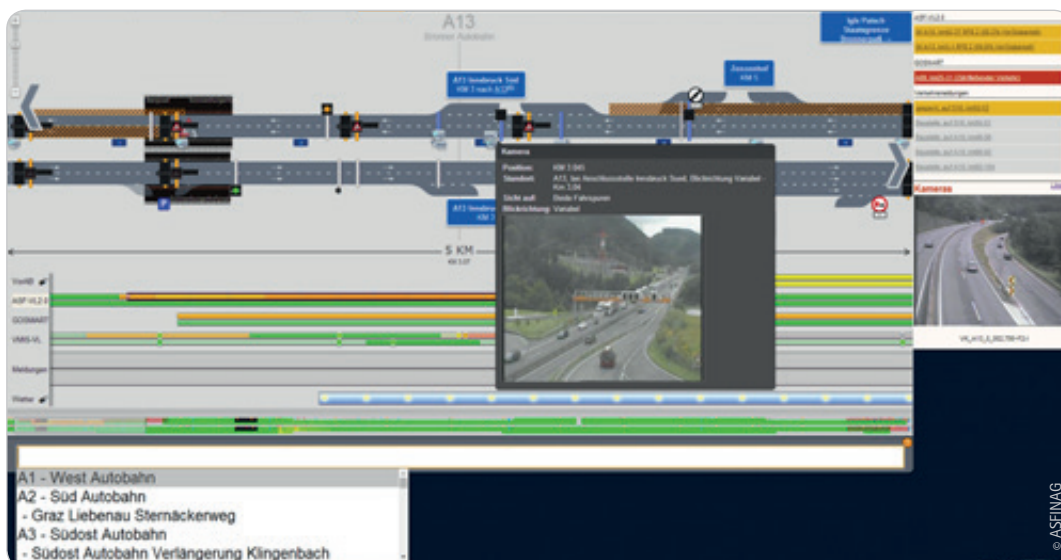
A13
Brenner Autobahn

Igls Patsch
Staatsgrenze
Brenner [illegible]

A13 Innsbruck Süd
KM 3 nach A13

Zenzenhof
KM 5

A13 Innsbruck
KM 3

5 KM
KM 3.07

Kamera
Position: KM 3.045
Standort: A13, bei Anschlussstelle Innsbruck Süd, Blickrichtung Vanabel Km 3.04
Sicht auf: Beide Fahrspuren
Blickrichtung: Vanabel

VonAB
ASP-VL2.0
GOSMART
VMIS-VL
Meldungen
Wetter

ASP-VL2.0
GOSMART
Kameras

A1 - West Autobahn
A2 - Süd Autobahn
- Graz Liebenau Sternäckerweg
A3 - Südost Autobahn
- Südost Autobahn Verlängerung Klingenbach

© ASFINAG